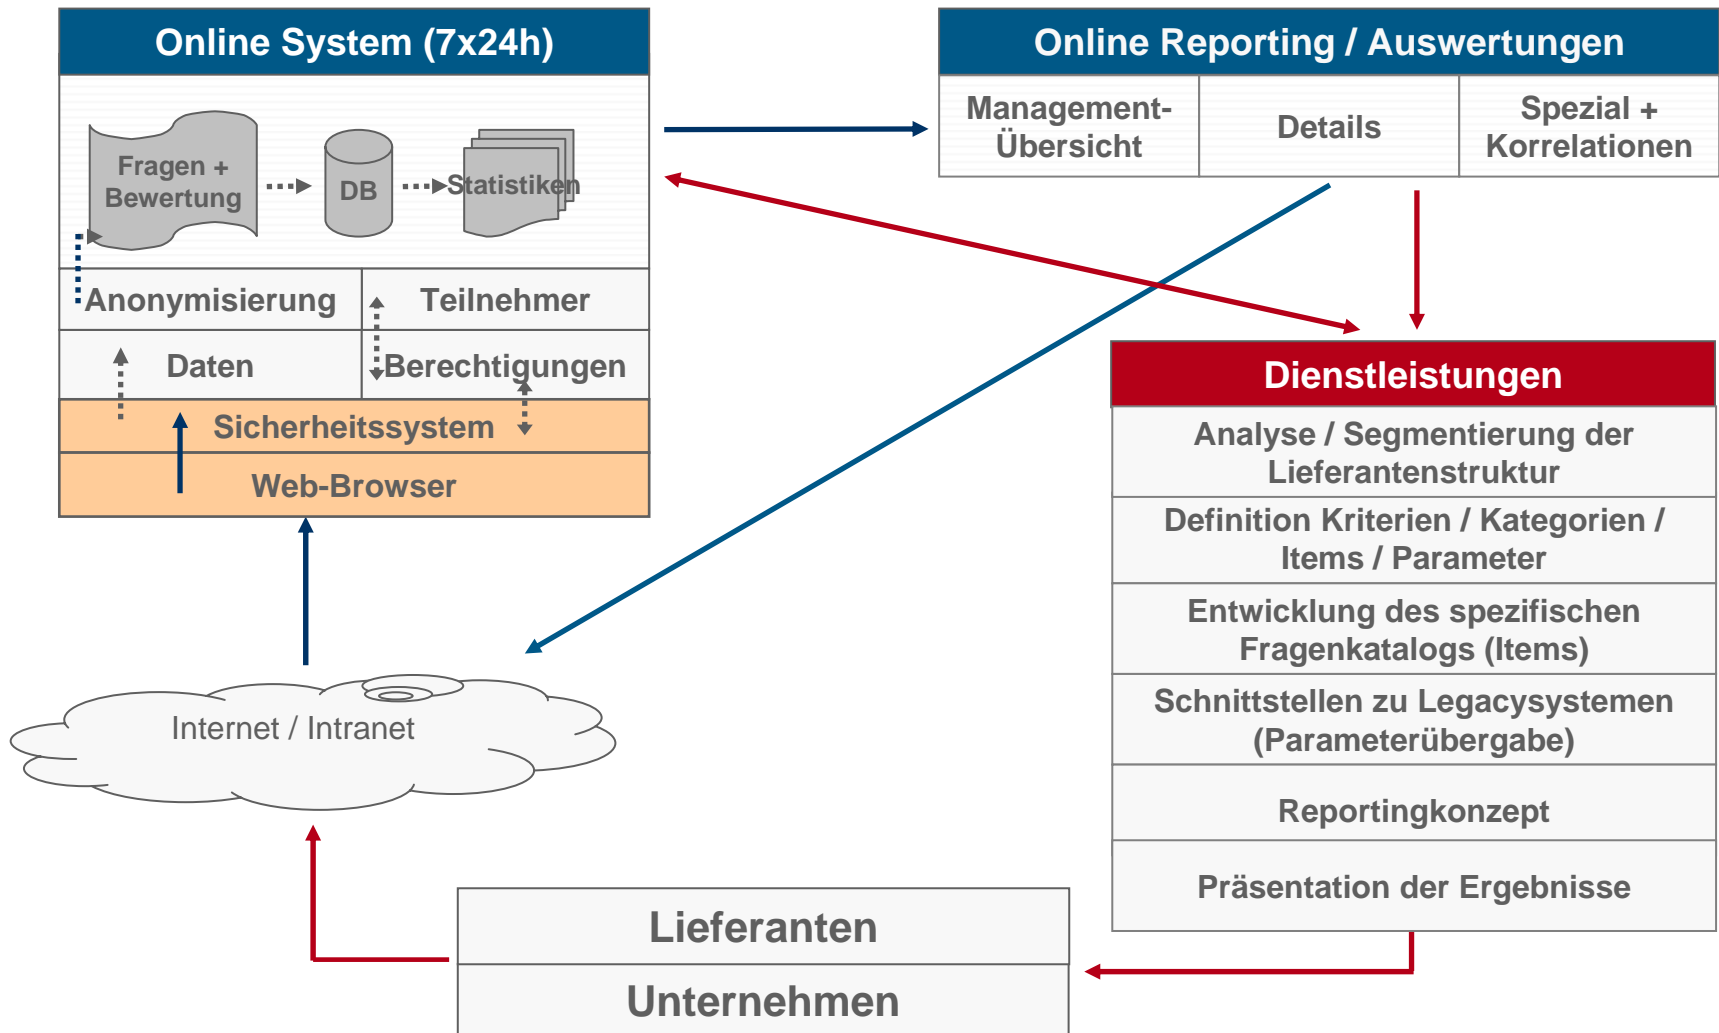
Online System (7x24h)

Fragen + Bewertung

DB

Statistiken

Anonymisierung

Teilnehmer

Daten

Berechtigungen

Sicherheitssystem

Web-Browser

Online Reporting / Auswertungen

| Management-Übersicht | Details | Spezial + Korrelationen |
|---|---|---|

Dienstleistungen

Analyse / Segmentierung der Lieferantenstruktur

Definition Kriterien / Kategorien / Items / Parameter

Entwicklung des spezifischen Fragenkatalogs (Items)

Schnittstellen zu Legacysystemen (Parameterübergabe)

Reportingkonzept

Präsentation der Ergebnisse

Internet / Intranet

Lieferanten

Unternehmen